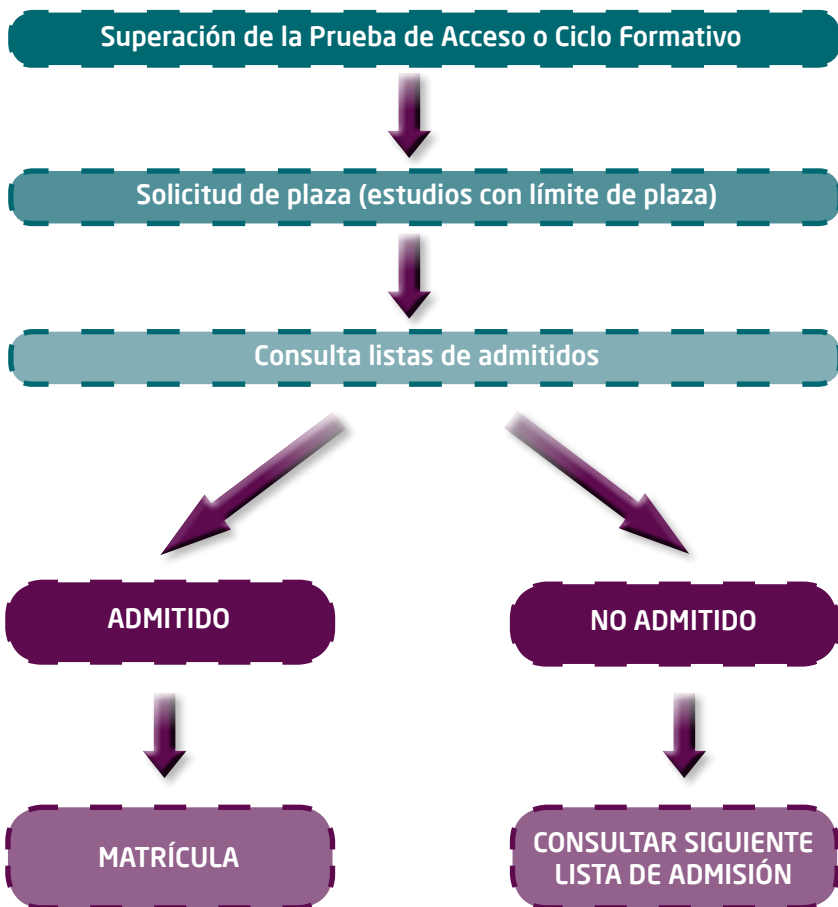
Superación de la Prueba de Acceso o Ciclo Formativo

Solicitud de plaza (estudios con límite de plaza)

Consulta listas de admitidos

ADMITIDO

NO ADMITIDO

MATRÍCULA

CONSULTAR SIGUIENTE LISTA DE ADMISIÓN